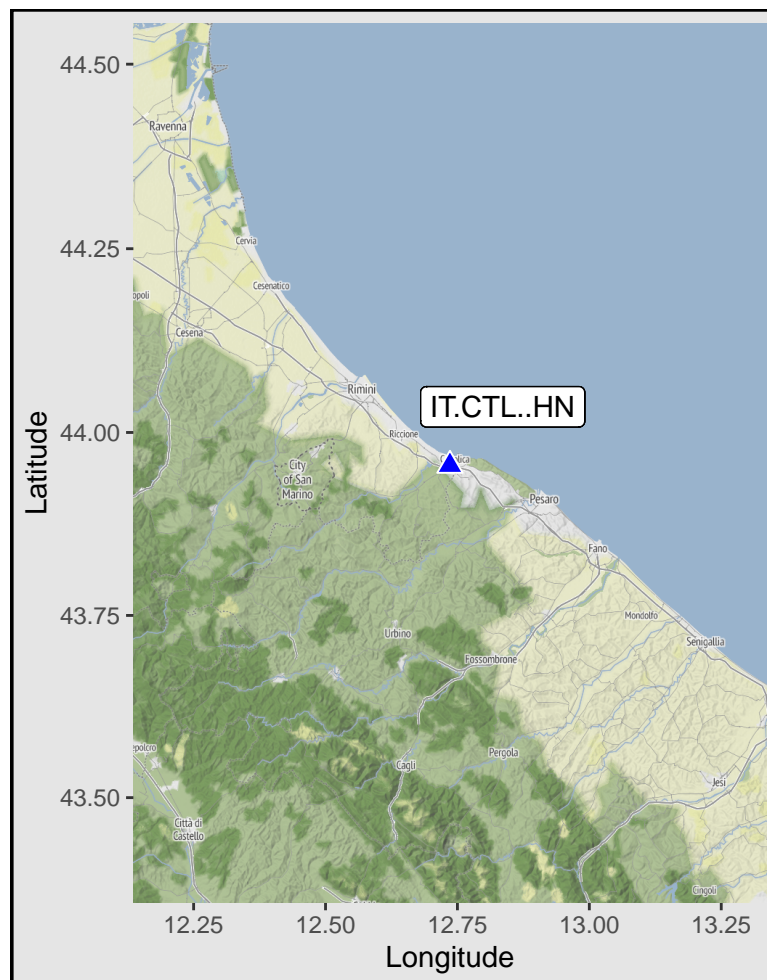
44.50
44.25
44.00
43.75
43.50
Latitude
Ravenna
Cervia
Cesenatico
Cesena
Rimini
Riccione
City of San Marino
IT.CTL..HN
Pesaro
Fano
Mondolfo
Senigallia
Urbino
Fossombrone
Pergola
Cagli
Jesi
Città di Castello
Cingoli
12.25
12.50
12.75
13.00
13.25
Longitude